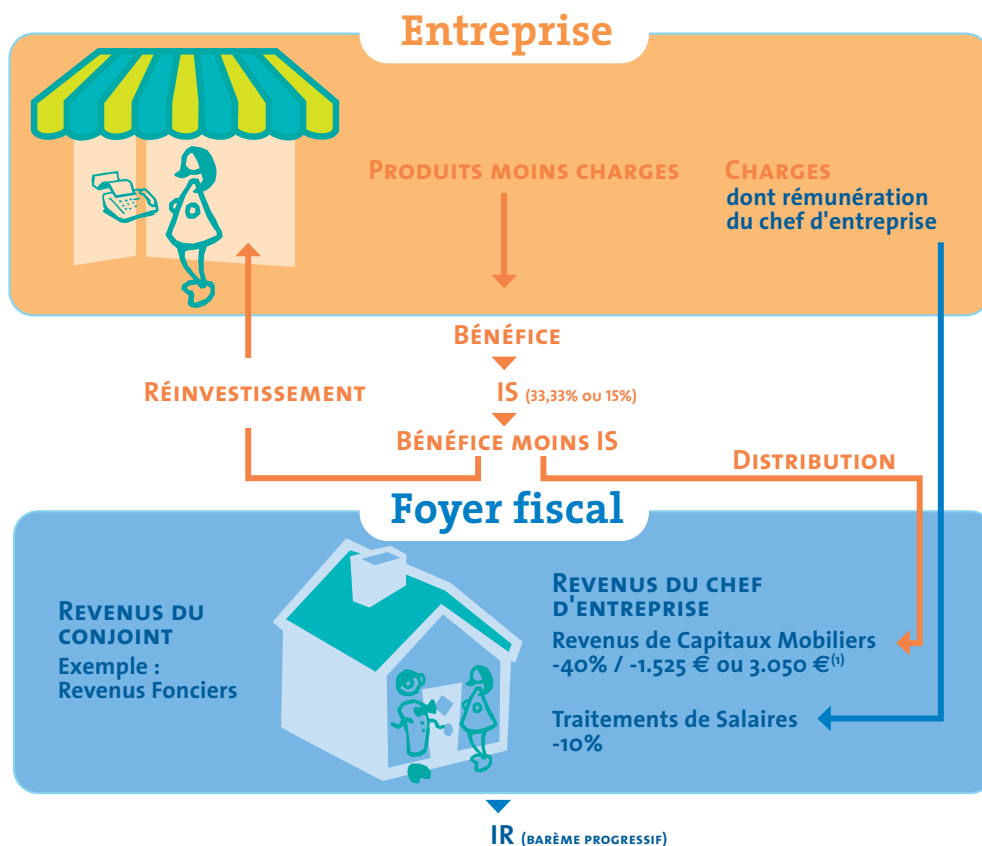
Entreprise

Produits moins charges

Charges
dont rémunération du chef d'entreprise

Bénéfice

Réinvestissement

IS (33,33% ou 15%)

Bénéfice moins IS

Distribution

Foyer fiscal

Revenus du conjoint
Exemple : Revenus Fonciers

Revenus du chef d'entreprise
Revenus de Capitaux Mobiliers -40% / -1.525 € ou 3.050 €$^{(1)}$

Traitements de Salaires -10%

IR (barème progressif)